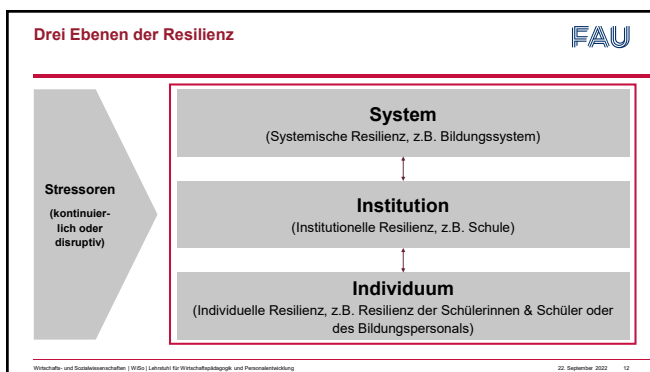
Drei Ebenen der Resilienz

FAU

Stressoren

(kontinuierlich oder disruptiv)

System
(Systemische Resilienz, z.B. Bildungssystem)

Institution
(Institutionelle Resilienz, z.B. Schule)

Individuum
(Individuelle Resilienz, z.B. Resilienz der Schülerinnen & Schüler oder des Bildungspersonals)

Wirtschafts- und Sozialwissenschaften | WiSo | Lehrstuhl für Wirtschaftspädagogik und Personalentwicklung

22. September 2022 12